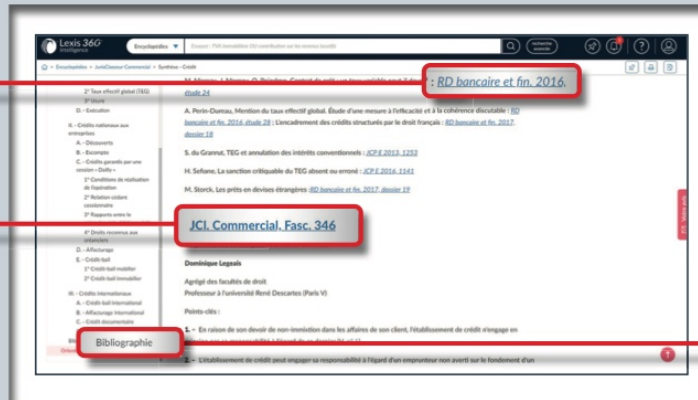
Lexis 360 Intelligence

Encyclopédies

Exemple : TVA immobilière ISO contribution sur les revenus locatifs

recherche avancée

Encyclopédies > JurisClasseur Commercial > Synthèse - Crédit

2° Taux effectif global (TEG)

3° Usure

D. - Exécution

II. - Crédits nationaux aux entreprises

A. - Découverts

B. - Escompte

C. - Crédits garantis par une cession « Dailly »

1° Conditions de réalisation de l'opération

2° Relation cédant cessionnaire

3° Rapports entre le

4° Droits reconnus aux créanciers

D. - Affacturage

E. - Crédit-bail

1° Crédit-bail mobilier

2° Crédit-bail immobilier

III. - Crédit international

A. - Crédit-bail international

B. - Affacturage international

C. - Crédit documentaire

Bibliographie

M. Mignot, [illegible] : RD bancaire et fin. 2016,

étude 24

A. Perin-Dureau, Mention du taux effectif global. Étude d'une mesure à l'efficacité et à la cohérence discutable : RD bancaire et fin. 2016, étude 28 ; L'encadrement des crédits structurés par le droit français : RD bancaire et fin. 2017, dossier 18

S. du Granrut, TEG et annulation des intérêts conventionnels : JCP E 2013, 1253

H. Sefiane, La sanction critiquable du TEG absent ou erroné : JCP E 2016, 1141

M. Storck, Les prêts en devises étrangères : RD bancaire et fin. 2017, dossier 19

JCl. Commercial, Fasc. 346

Dominique Legeais

Agrégé des facultés de droit

Professeur à l'université René Descartes (Paris V)

Points-clés :

1. – En raison de son devoir de non-immixtion dans les affaires de son client, l'établissement de crédit n'engage en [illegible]

2. – L'établissement de crédit peut engager sa responsabilité à l'égard d'un emprunteur non averti sur le fondement d'un